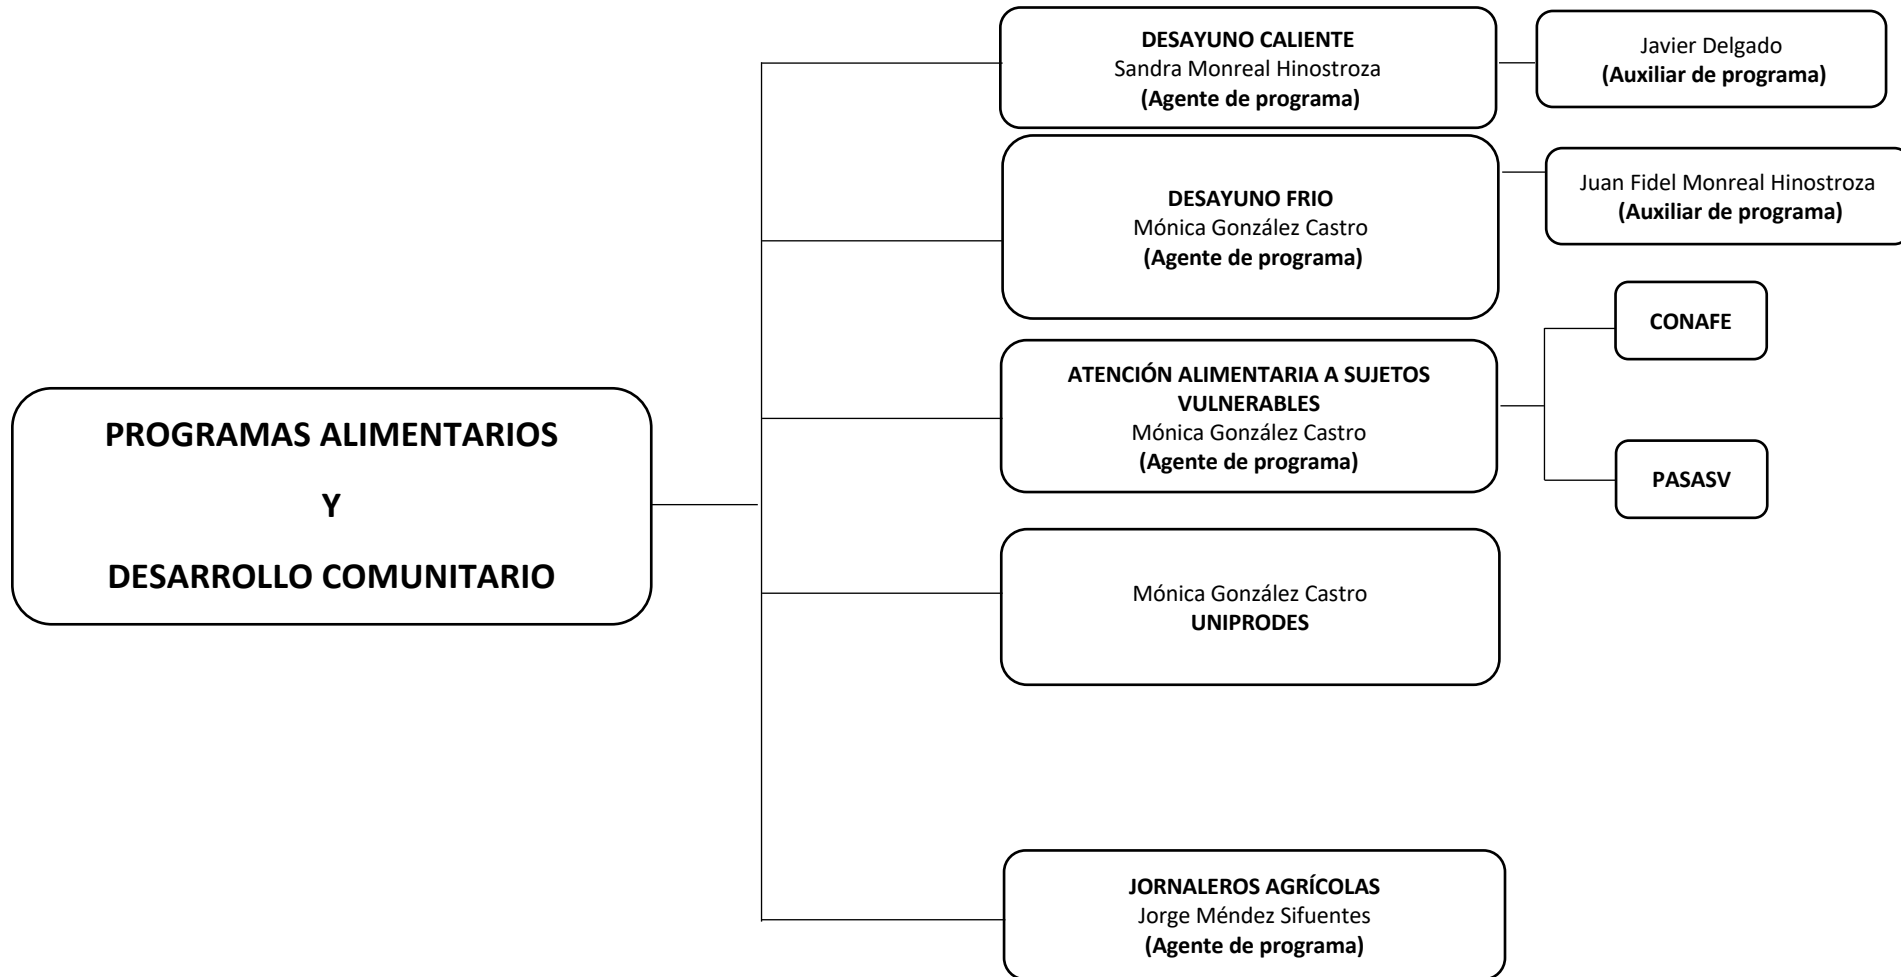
PROGRAMAS ALIMENTARIOS

Y

DESARROLLO COMUNITARIO

DESAYUNO CALIENTE
Sandra Monreal Hinostroza
(Agente de programa)

Javier Delgado
(Auxiliar de programa)

DESAYUNO FRIO
Mónica González Castro
(Agente de programa)

Juan Fidel Monreal Hinostroza
(Auxiliar de programa)

ATENCIÓN ALIMENTARIA A SUJETOS VULNERABLES
Mónica González Castro
(Agente de programa)

CONAFE

PASASV

Mónica González Castro
UNIPRODES

JORNALEROS AGRÍCOLAS
Jorge Méndez Sifuentes
(Agente de programa)